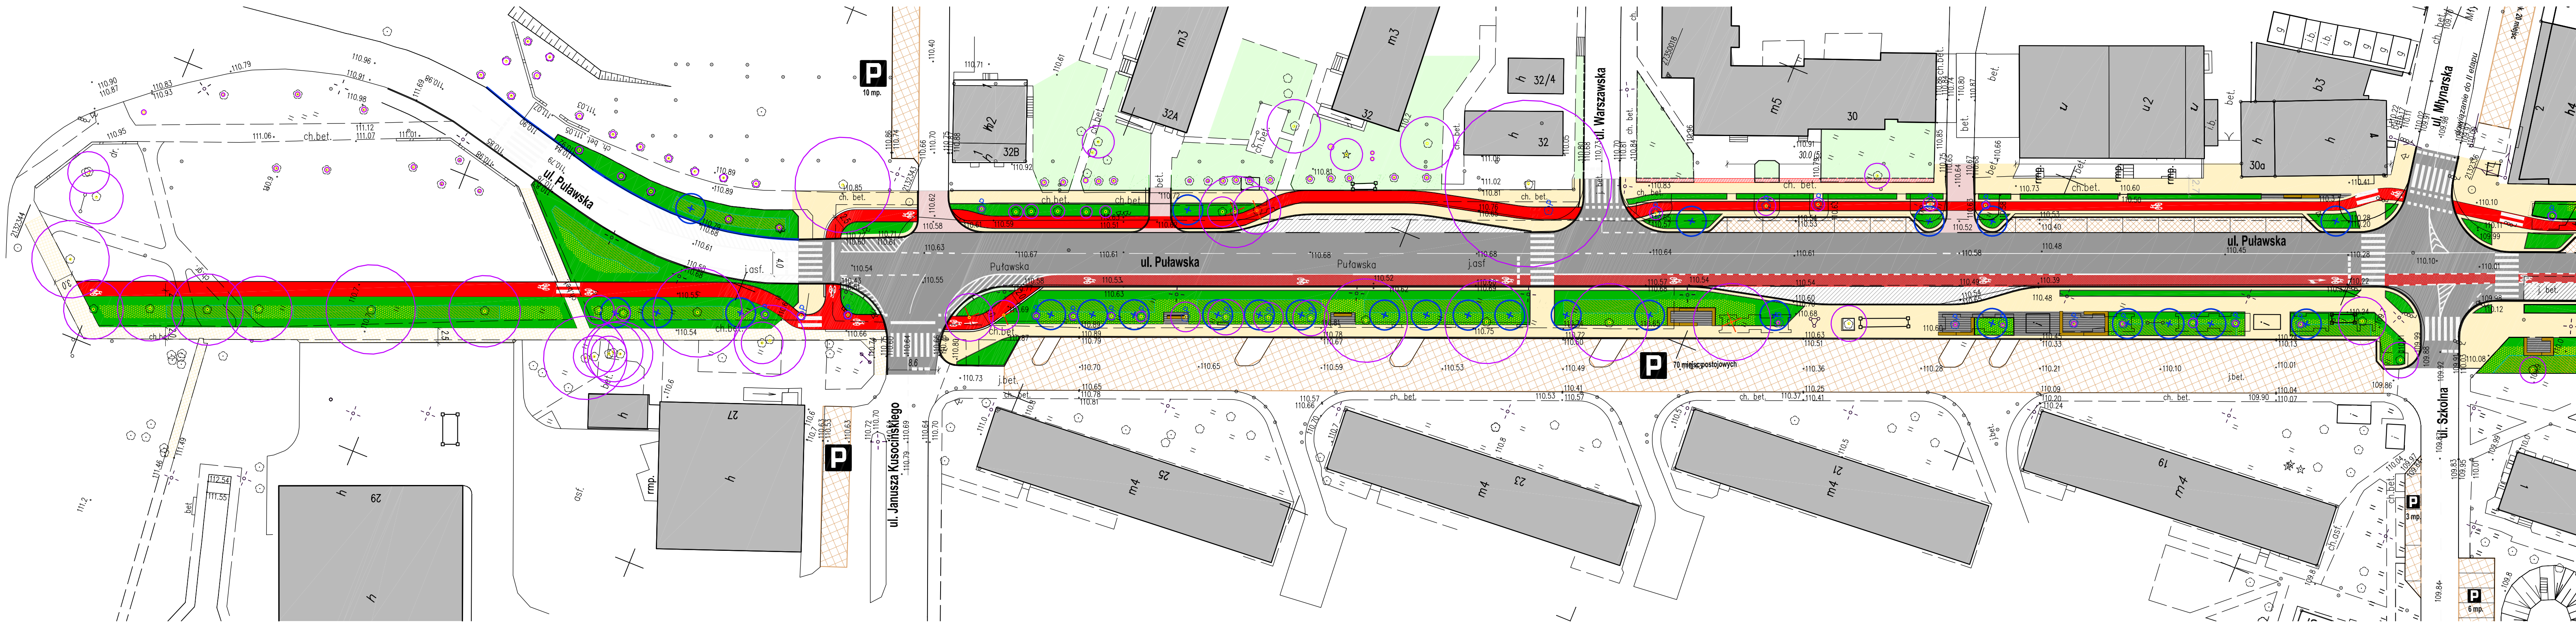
P
10 mp.

ul. Puławska

ul. Puławska

Puławska

Puławska

ul. Puławska

ul. Warszawska

ul. Młynarska

ul. Szkolna

ul. Janusza Kusocińskiego

P
70 miejsc postojowych

P

P
3 mp.

P
6 mp.

m3
32A
m3
32
32/4
h
32
h2
32B
m5
30
u
u2
u
b3
h
30a
h
h4
27
h
29
m4
25
m4
23
m4
21
m4
19

ch.bet.
ch. bet.
j.asf.
asf.
bet.
rmp.